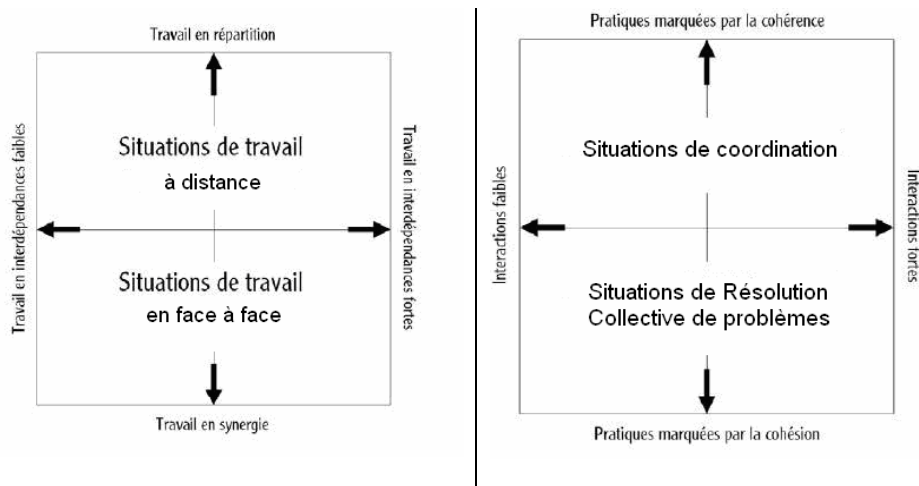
Travail en répartition

Travail en interdépendances faibles

Travail en interdépendances fortes

Situations de travail à distance

Situations de travail en face à face

Travail en synergie

Pratiques marquées par la cohérence

Interactions faibles

Interactions fortes

Situations de coordination

Situations de Résolution Collective de problèmes

Pratiques marquées par la cohésion